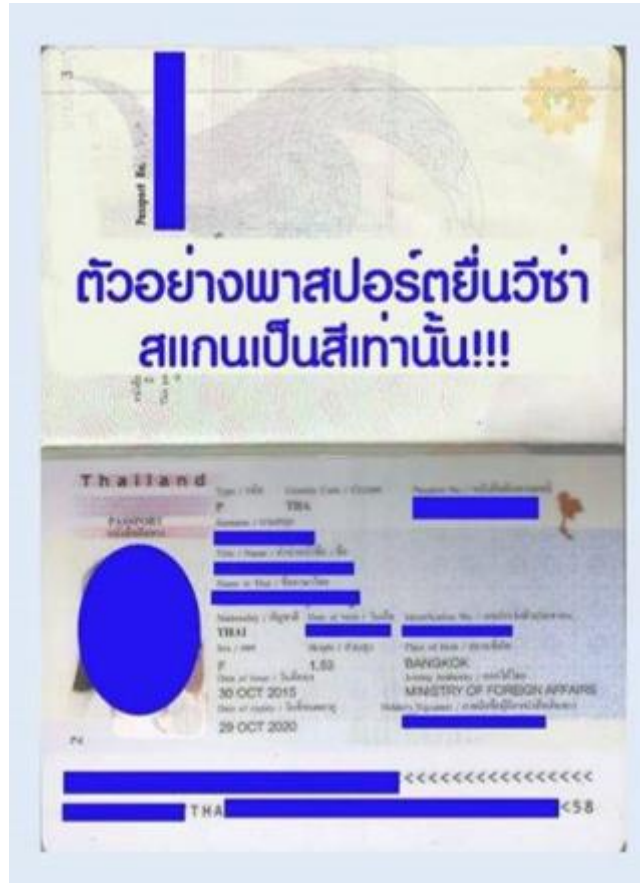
3

Passport No.

ตัวอย่างพาสปอร์ตยื่นวีซ่า
สแกนเป็นสีเท่านั้น!!!

Thailand

PASSPORT
หนังสือเดินทาง

Type / ประเภท
P

Country Code / รหัสประเทศ
THA

Passport No. / หนังสือเดินทางเลขที่

Surname / นามสกุล

Title Name / คำนำหน้าชื่อ ชื่อ

Name in Thai / ชื่อภาษาไทย

Nationality / สัญชาติ
THAI

Date of birth / วันเกิด

Identification No. / เลขประจำตัวประชาชน

Sex / เพศ
F

Height / ส่วนสูง
1.53

Place of birth / สถานที่เกิด
BANGKOK

Date of issue / วันออก
30 OCT 2015

Issuing Authority / ออกให้โดย
MINISTRY OF FOREIGN AFFAIRS

Date of expiry / วันสิ้นอายุ
29 OCT 2020

Holder's Signature / ลายมือชื่อผู้ถือหนังสือเดินทาง

P<

<<<<<<<<<<<<<<<<<

THA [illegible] <58